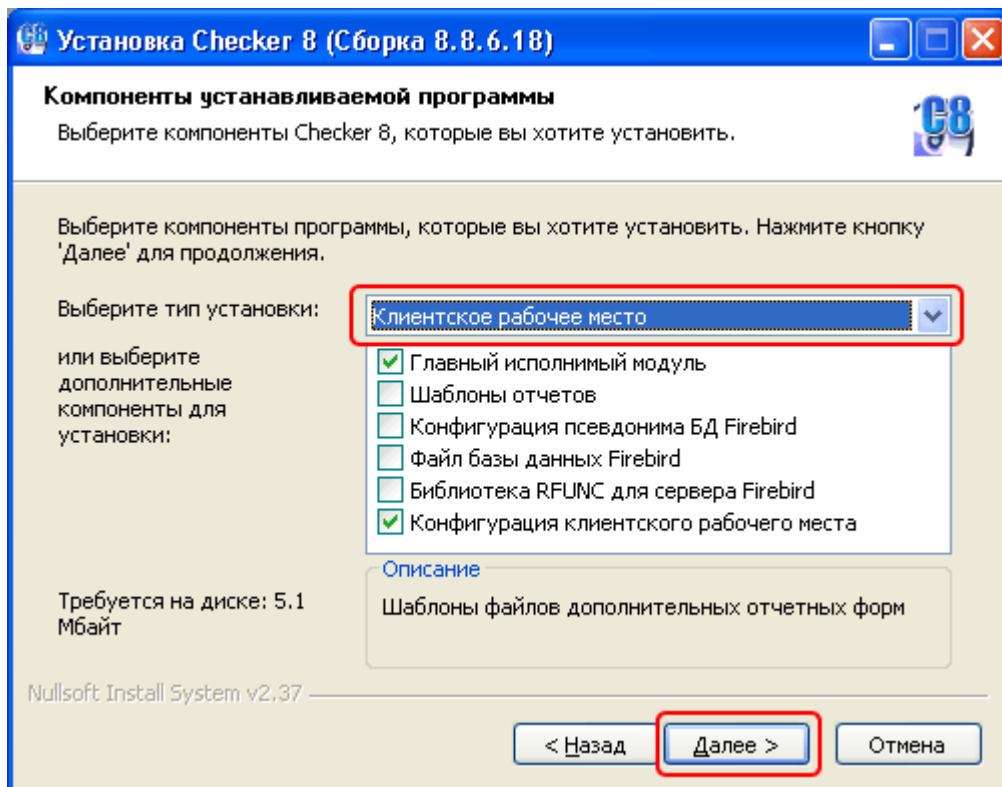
Установка Checker 8 (Сборка 8.8.6.18)

Компоненты устанавливаемой программы
Выберите компоненты Checker 8, которые вы хотите установить.

C8

Выберите компоненты программы, которые вы хотите установить. Нажмите кнопку 'Далее' для продолжения.

Выберите тип установки:
Клиентское рабочее место

или выберите дополнительные компоненты для установки:

Главный исполнимый модуль
Шаблоны отчетов
Конфигурация псевдонима БД Firebird
Файл базы данных Firebird
Библиотека RFUNC для сервера Firebird
Конфигурация клиентского рабочего места

Требуется на диске: 5.1 Мбайт

Описание
Шаблоны файлов дополнительных отчетных форм

Nullsoft Install System v2.37

< Назад
Далее >
Отмена